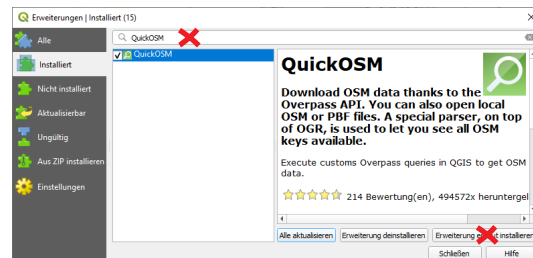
Erweiterungen | Installiert (15)

Alle

Installiert

Nicht installiert

Aktualisierbar

Ungültig

Aus ZIP installieren

Einstellungen

QuickOSM

QuickOSM

QuickOSM

Download OSM data thanks to the Overpass API. You can also open local OSM or PBF files. A special parser, on top of OGR, is used to let you see all OSM keys available.

Execute customs Overpass queries in QGIS to get OSM data.

214 Bewertung(en), 494572x heruntergel

Alle aktualisieren

Erweiterung deinstallieren

Erweiterung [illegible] installieren

Schließen

Hilfe